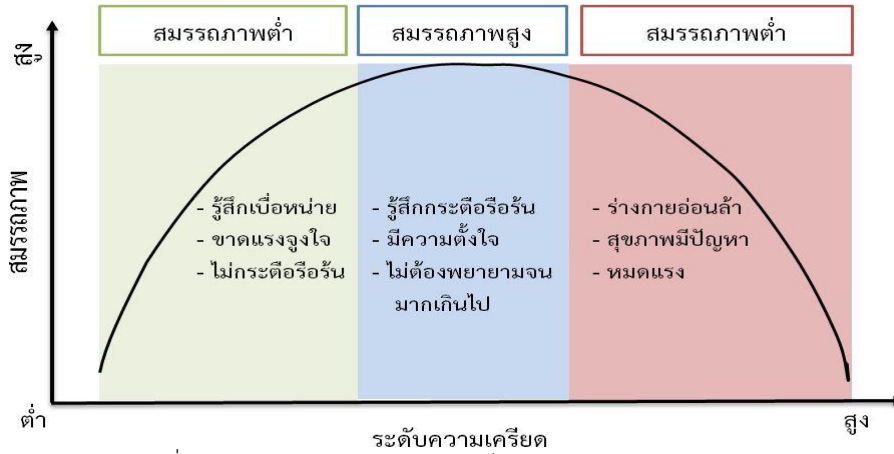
สมรรถภาพต่ำ

สมรรถภาพสูง

สมรรถภาพต่ำ

สูง

สมรรถภาพ

- รู้สึกเบื่อหน่าย
- ขาดแรงจูงใจ
- ไม่กระตือรือร้น

- รู้สึกกระตือรือร้น
- มีความตั้งใจ
- ไม่ต้องพยายามจนมากเกินไป

- ร่างกายอ่อนล้า
- สุขภาพมีปัญหา
- หมดแรง

ต่ำ

ระดับความเครียด

สูง